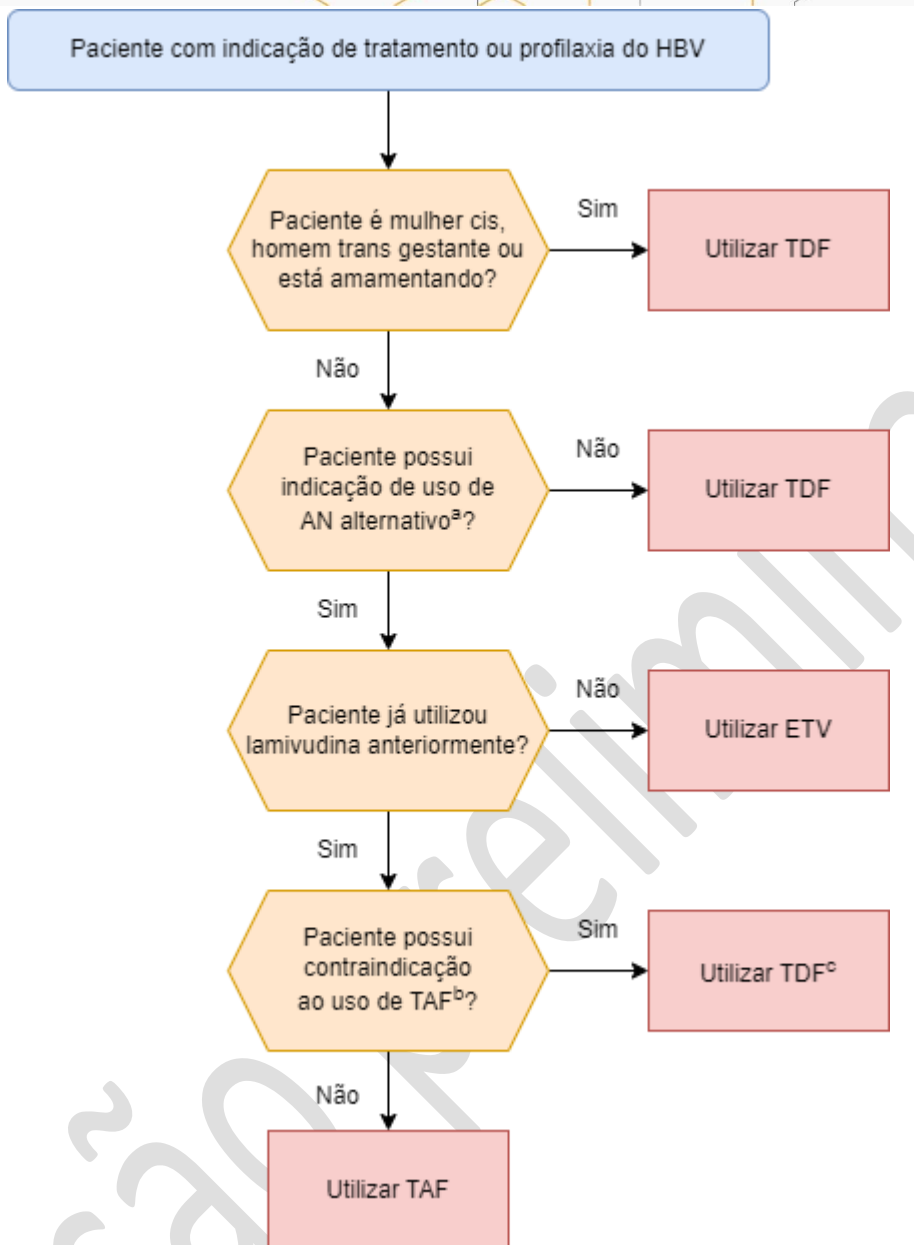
Paciente com indicação de tratamento ou profilaxia do HBV

Paciente é mulher cis, homem trans gestante ou está amamentando?

Sim

Utilizar TDF

Não

Paciente possui indicação de uso de AN alternativo$^{a}$?

Não

Utilizar TDF

Sim

Paciente já utilizou lamivudina anteriormente?

Não

Utilizar ETV

Sim

Paciente possui contraindicação ao uso de TAF$^{b}$?

Sim

Utilizar TDF$^{c}$

Não

Utilizar TAF